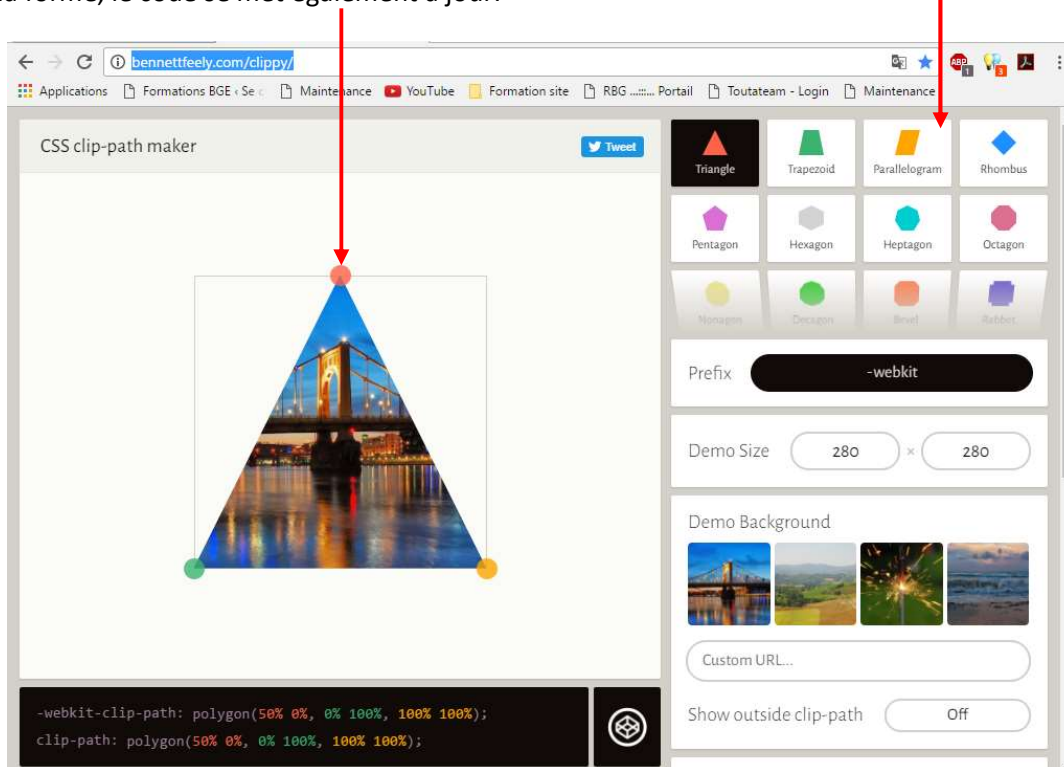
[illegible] forme, le code se met également à jour.

bennettfeely.com/clippy/

Applications Formations BGE · Se Maintenance YouTube Formation site RBG ...:::... Portail Toutateam - Login Maintenance

CSS clip-path maker

Tweet

Triangle Trapezoid Parallelogram Rhombus

Pentagon Hexagon Heptagon Octagon

Nonagon Decagon Bevel Rabbet

Prefix -webkit

Demo Size 280 × 280

Demo Background

Custom URL...

Show outside clip-path Off

-webkit-clip-path: polygon(50% 0%, 0% 100%, 100% 100%);
clip-path: polygon(50% 0%, 0% 100%, 100% 100%);